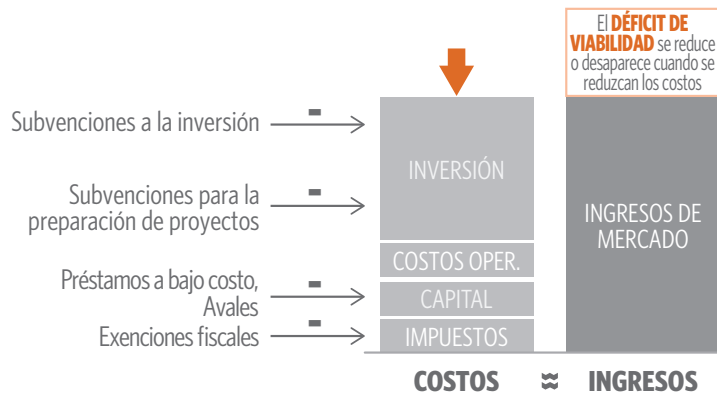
El DÉFICIT DE VIABILIDAD se reduce o desaparece cuando se reduzcan los costos

Subvenciones a la inversión -

Subvenciones para la preparación de proyectos -

Préstamos a bajo costo, Avales -

Exenciones fiscales -

INVERSIÓN

COSTOS OPER.

CAPITAL

IMPUESTOS

INGRESOS DE MERCADO

COSTOS ≈ INGRESOS